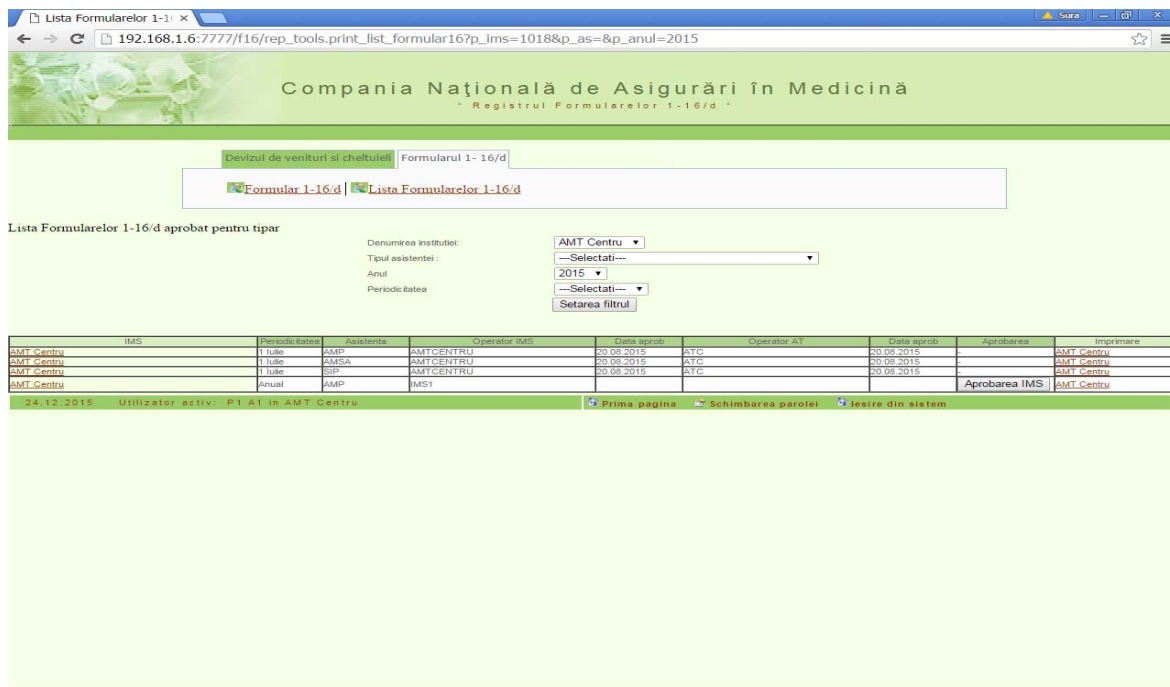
Lista Formularelor 1-1( ×

Sura

192.168.1.6:7777/f16/rep_tools.print_list_formular16?p_ims=1018&p_as=&p_anul=2015

Compania Naţională de Asigurări în Medicină

" Registrul Formularelor 1-16/d "

Devizul de venituri si cheltuieli | Formularul 1- 16/d

Formular 1-16/d | Lista Formularelor 1-16/d

Lista Formularelor 1-16/d aprobat pentru tipar

Denumirea institutiei: AMT Centru

Tipul asistentei : ---Selectati---

Anul 2015

Periodicitatea ---Selectati---

Setarea filtrul

| IMS | Periodicitatea | Asistenta | Operator IMS | Data aprob | Operator AT | Data aprob | Aprobarea | Imprimare |
|---|---|---|---|---|---|---|---|---|
| AMT Centru | 1 Iulie | AMP | AMTCENTRU | 20.08.2015 | ATC | 20.08.2015 | - | AMT Centru |
| AMT Centru | 1 Iulie | AMSA | AMTCENTRU | 20.08.2015 | ATC | 20.08.2015 | - | AMT Centru |
| AMT Centru | 1 Iulie | SIP | AMTCENTRU | 20.08.2015 | ATC | 20.08.2015 | - | AMT Centru |
| AMT Centru | Anual | AMP | IMS1 | | | | Aprobarea IMS | AMT Centru |

24.12.2015 Utilizator activ: P1 A1 in AMT Centru

Prima pagina Schimbarea parolei Iesire din sistem